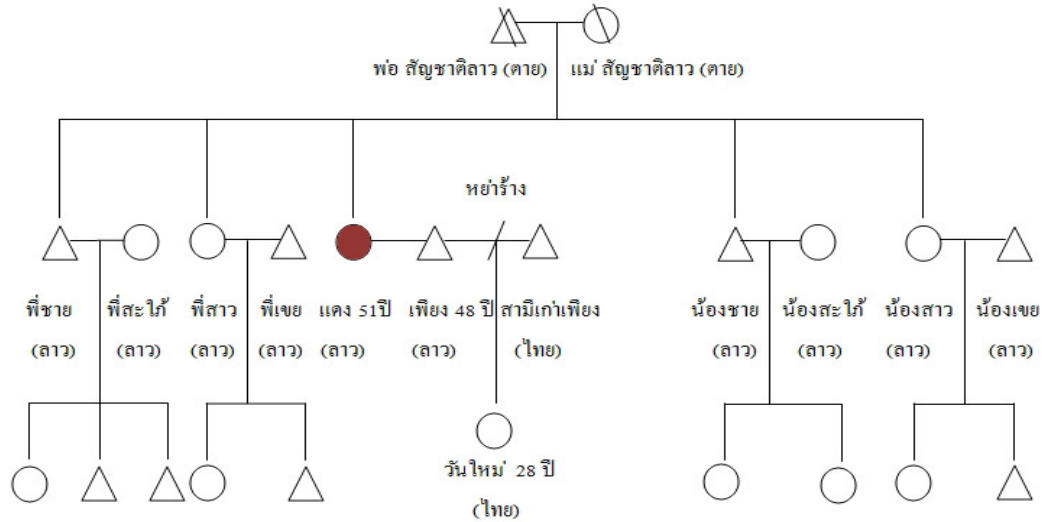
พ่อ สัญชาติลาว (ตาย)
แม่ สัญชาติลาว (ตาย)

หย่าร้าง

พี่ชาย (ลาว)
พี่สะใภ้ (ลาว)
พี่สาว (ลาว)
พี่เขย (ลาว)
แดง 51ปี (ลาว)
เพียง 48 ปี (ลาว)
สามีเก่าเพียง (ไทย)
น้องชาย (ลาว)
น้องสะใภ้ (ลาว)
น้องสาว (ลาว)
น้องเขย (ลาว)

วันใหม่ 28 ปี (ไทย)